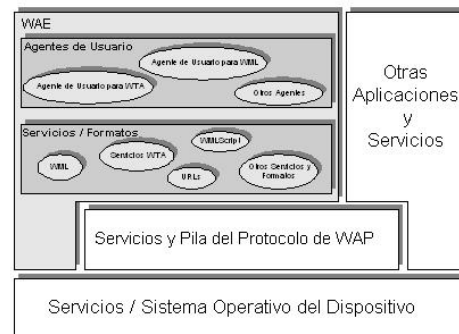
WAE

Agentes de Usuario

Agente de Usuario para WML

Agente de Usuario para WTA

Otros Agentes

Servicios / Formatos

WMLScript

WML

Servicios WTA

URLs

Otros Servicios y Formatos

Otras Aplicaciones y Servicios

Servicios y Pila del Protocolo de WAP

Servicios / Sistema Operativo del Dispositivo